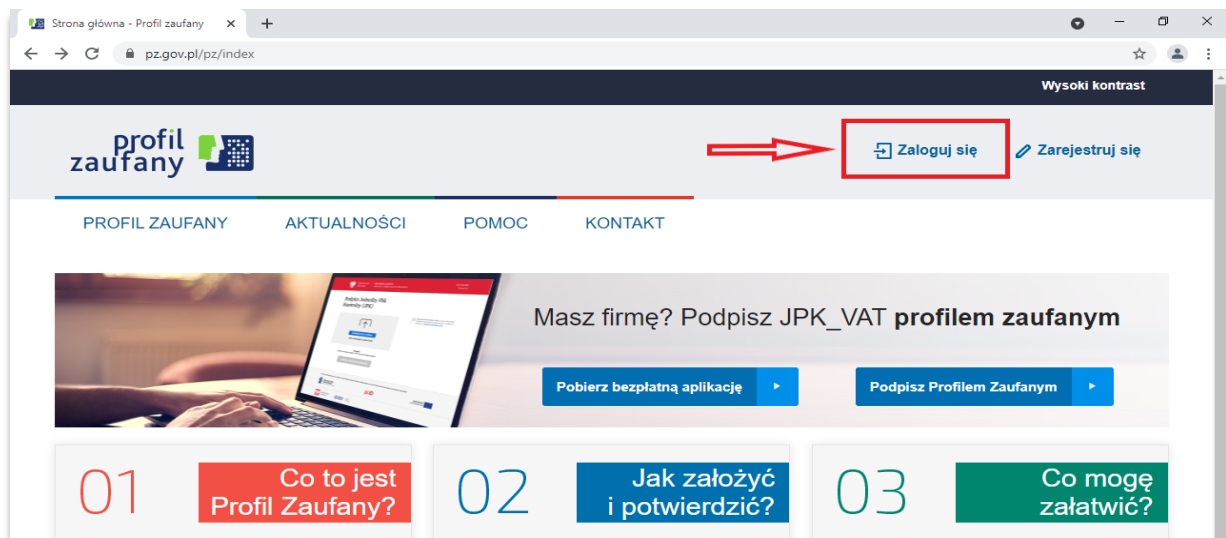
Strona główna - Profil zaufany

pz.gov.pl/pz/index

Wysoki kontrast

profil zaufany

Zaloguj się

Zarejestruj się

PROFIL ZAUFANY

AKTUALNOŚCI

POMOC

KONTAKT

Masz firmę? Podpisz JPK_VAT **profilem zaufanym**

Pobierz bezpłatną aplikację

Podpisz Profilem Zaufanym

01

Co to jest Profil Zaufany?

02

Jak założyć i potwierdzić?

03

Co mogę załatwić?